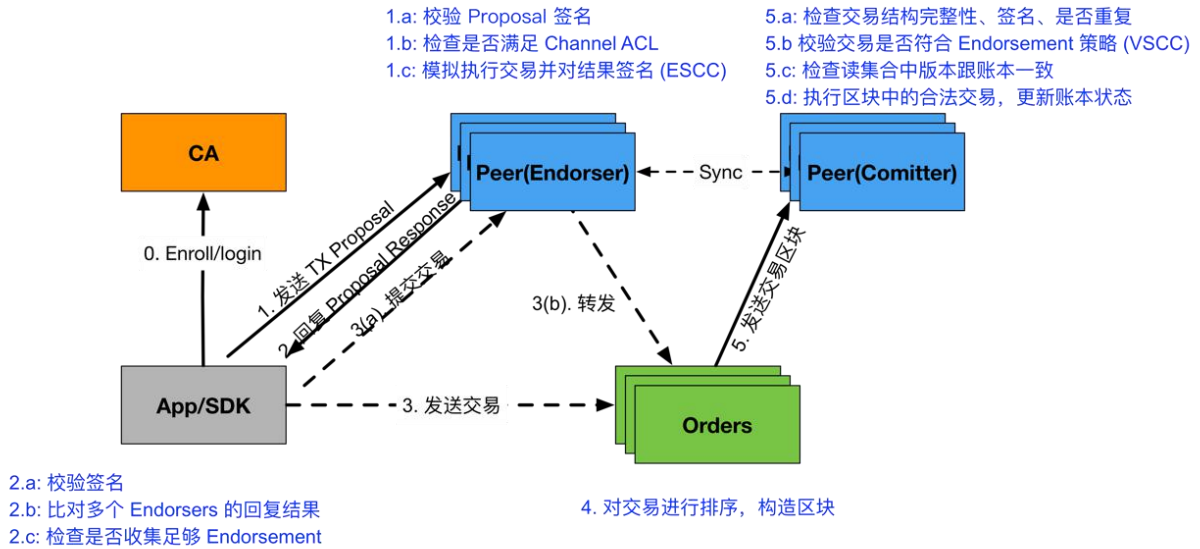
1.a: 校验 Proposal 签名
1.b: 检查是否满足 Channel ACL
1.c: 模拟执行交易并对结果签名 (ESCC)

5.a: 检查交易结构完整性、签名、是否重复
5.b 校验交易是否符合 Endorsement 策略 (VSCC)
5.c: 检查读集合中版本跟账本一致
5.d: 执行区块中的合法交易，更新账本状态

CA

Peer(Endorser)

Sync

Peer(Comitter)

0. Enroll/login

1. 发送 TX Proposal

2. 回复 Proposal Response

3(a). 提交交易

3(b). 转发

5. 发送交易区块

App/SDK

3. 发送交易

Orders

2.a: 校验签名
2.b: 比对多个 Endorsers 的回复结果
2.c: 检查是否收集足够 Endorsement

4. 对交易进行排序，构造区块